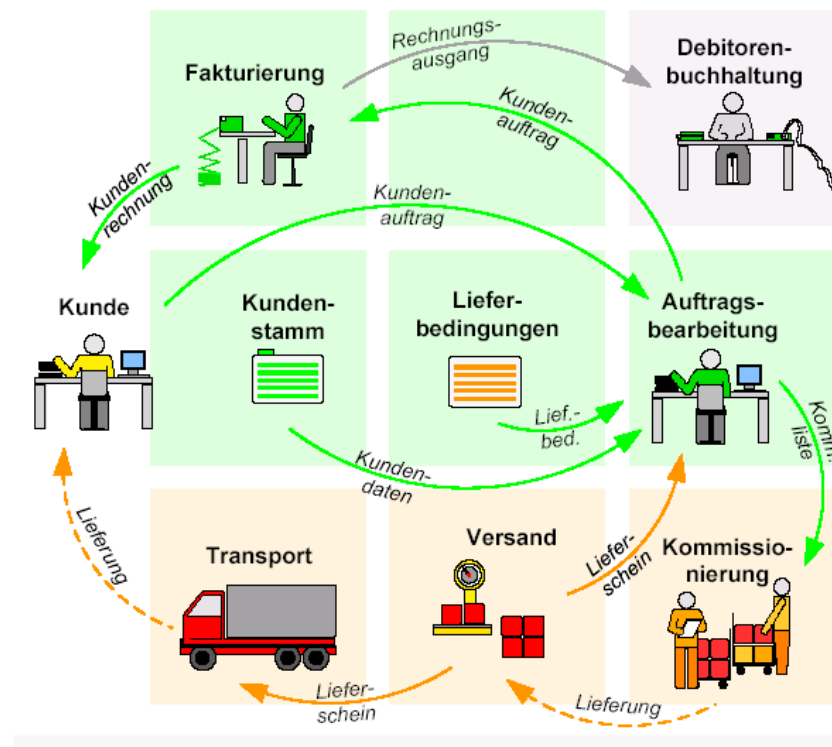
Fakturierung

Rechnungsausgang

Debitorenbuchhaltung

Kundenauftrag

Kundenrechnung

Kundenauftrag

Kunde

Kundenstamm

Lieferbedingungen

Auftragsbearbeitung

Lief.-bed.

Kundendaten

Kommi-liste

Lieferung

Transport

Versand

Lieferschein

Kommissionierung

Lieferschein

Lieferung